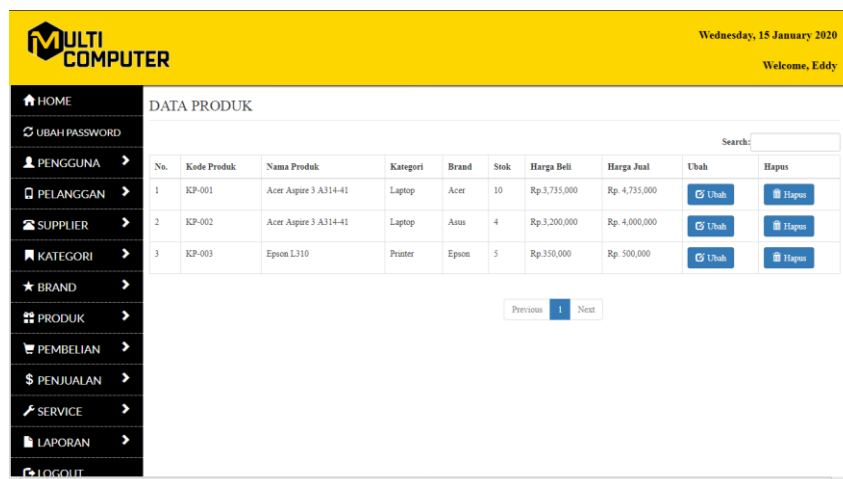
MULTI COMPUTER

Wednesday, 15 January 2020

Welcome, Eddy

HOME
UBAH PASSWORD
PENGGUNA
PELANGGAN
SUPPLIER
KATEGORI
BRAND
PRODUK
PEMBELIAN
PENJUALAN
SERVICE
LAPORAN
LOGOUT

DATA PRODUK

Search:

| No. | Kode Produk | Nama Produk | Kategori | Brand | Stok | Harga Beli | Harga Jual | Ubah | Hapus |
|---|---|---|---|---|---|---|---|---|---|
| 1 | KP-001 | Acer Aspire 3 A314-41 | Laptop | Acer | 10 | Rp.3,735,000 | Rp. 4,735,000 | Ubah | Hapus |
| 2 | KP-002 | Acer Aspire 3 A314-41 | Laptop | Asus | 4 | Rp.3,200,000 | Rp. 4,000,000 | Ubah | Hapus |
| 3 | KP-003 | Epson L310 | Printer | Epson | 5 | Rp.350,000 | Rp. 500,000 | Ubah | Hapus |

Previous 1 Next